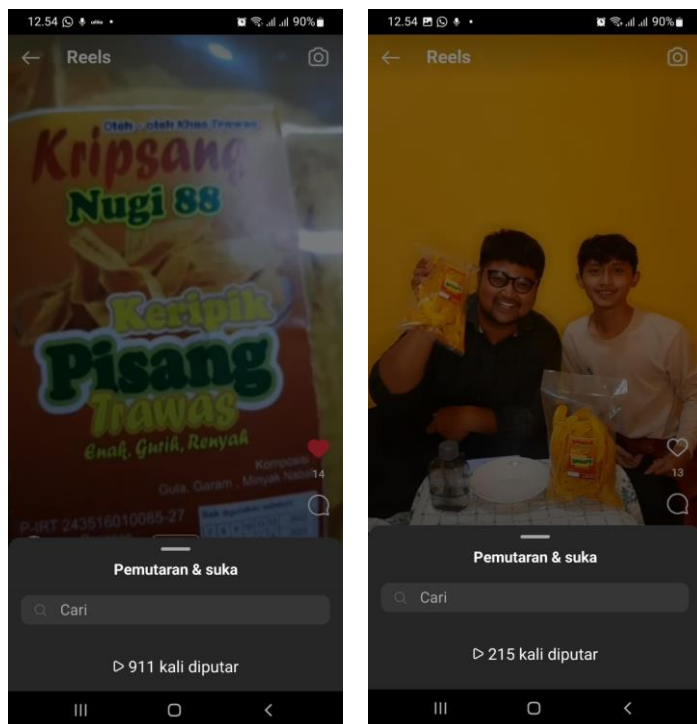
12.54 90%

Reels

Oleh Oleh Khas Trawas

Kripsang

Nugi 88

Keripik

Pisang

Trawas

Enak, Gurih, Renyah

Komposisi:

Gula, Garam, Minyak Nabati

P-IRT 243516010085-27

14

Pemutaran & suka

Cari

▷ 911 kali diputar

12.54 90%

Reels

13

Pemutaran & suka

Cari

▷ 215 kali diputar